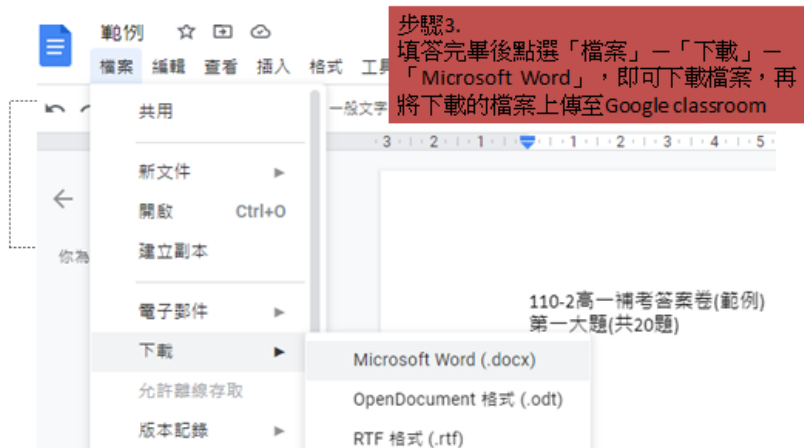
範例

檔案 編輯 查看 插入 格式 工具

步驟3.
填答完畢後點選「檔案」－「下載」－「Microsoft Word」，即可下載檔案，再將下載的檔案上傳至Google classroom

一般文字

3 2 1 1 2 3 4 5

你為

共用

新文件
開啟 Ctrl+O
建立副本

電子郵件
下載
允許離線存取
版本記錄

Microsoft Word (.docx)
OpenDocument 格式 (.odt)
RTF 格式 (.rtf)

110-2高一補考答案卷(範例)
第一大題(共20題)